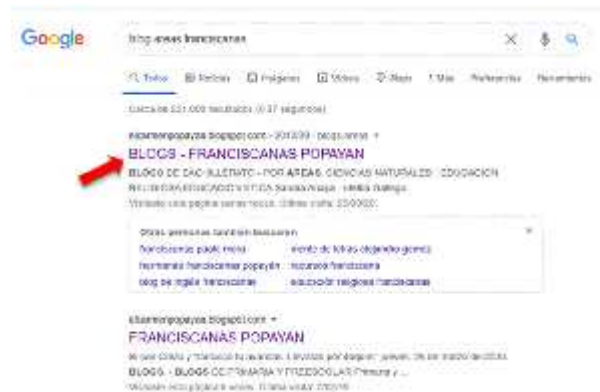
Google

blog areas franciscanas

Todos Noticias Imágenes Videos Maps Más Preferencias Herramientas

Cerca de 531.000 resultados (0,37 segundos)

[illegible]popayan.blogspot.com › 2013/09 › blogs-areas

BLOGS - FRANCISCANAS POPAYAN

BLOGS DE BACHILLERATO - POR AREAS. CIENCIAS NATURALES - EDUCACION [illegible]

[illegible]

Otras personas también buscan

franciscanas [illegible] | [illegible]
hermanas franciscanas popayán | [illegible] franciscana
blog de inglés franciscanas | educación religiosa franciscanas

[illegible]popayan.blogspot.com

FRANCISCANAS POPAYAN

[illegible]

BLOGS - BLOGS DE PRIMARIA Y PREESCOLAR Primaria y ...

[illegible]